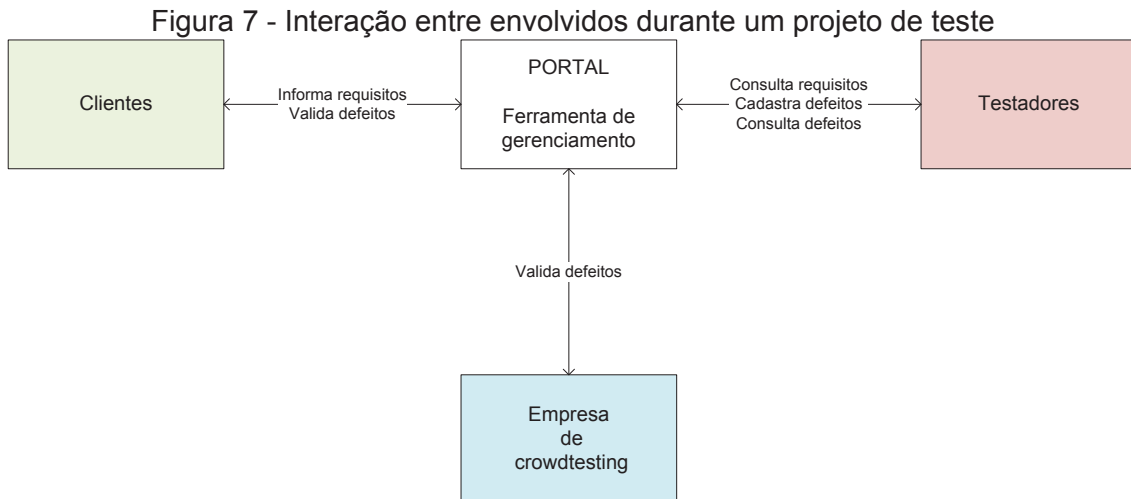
Figura 7 - Interação entre envolvidos durante um projeto de teste

Clientes

Informa requisitos
Valida defeitos

PORTAL

Ferramenta de gerenciamento

Consulta requisitos
Cadastra defeitos
Consulta defeitos

Testadores

Valida defeitos

Empresa de crowdtesting